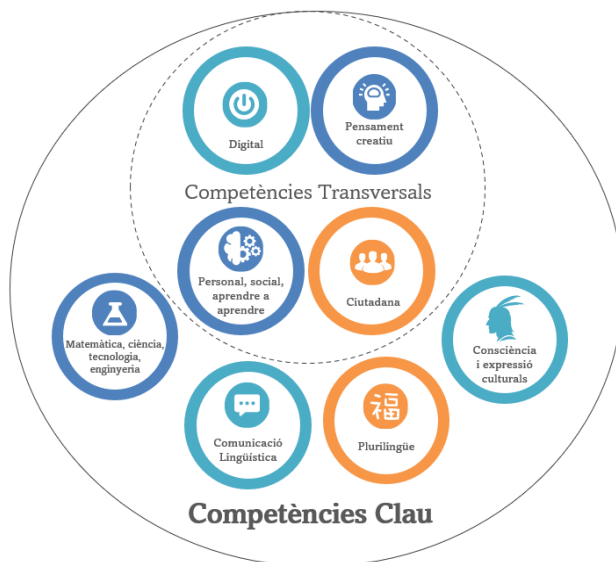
Digital

Pensament creatiu

Competències Transversals

Personal, social, aprendre a aprendre

Ciutadana

Matemàtica, ciència, tecnologia, enginyeria

Consciència i expressió culturals

Comunicació Lingüística

福

Plurilingüe

Competències Clau